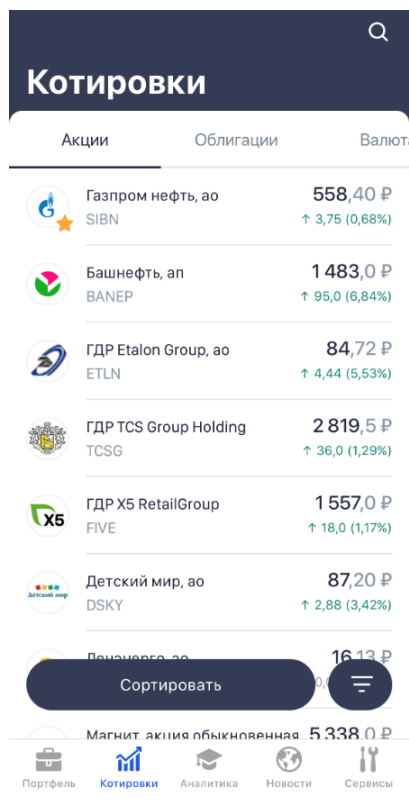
Котировки

Акции | Облигации | Валюта

Газпром нефть, ао
SIBN
558,40 ₽
↑ 3,75 (0,68%)

Башнефть, ап
BANEP
1 483,0 ₽
↑ 95,0 (6,84%)

ГДР Etalon Group, ao
ETLN
84,72 ₽
↑ 4,44 (5,53%)

ГДР TCS Group Holding
TCSG
2 819,5 ₽
↑ 36,0 (1,29%)

ГДР X5 RetailGroup
FIVE
1 557,0 ₽
↑ 18,0 (1,17%)

Детский мир, ао
DSKY
87,20 ₽
↑ 2,88 (3,42%)

Ленэнерго, ао
16,13 ₽
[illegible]

Сортировать

Магнит, акция обыкновенная
5 338,0 ₽

Портфель
Котировки
Аналитика
Новости
Сервисы